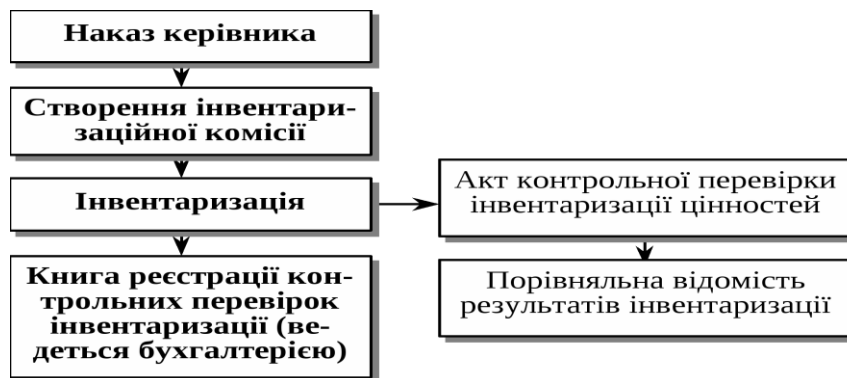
Наказ керівника

Створення інвентаризаційної комісії

Інвентаризація

Книга реєстрації контрольних перевірок інвентаризації (ведеться бухгалтерією)

Акт контрольної перевірки інвентаризації цінностей

Порівняльна відомість результатів інвентаризації